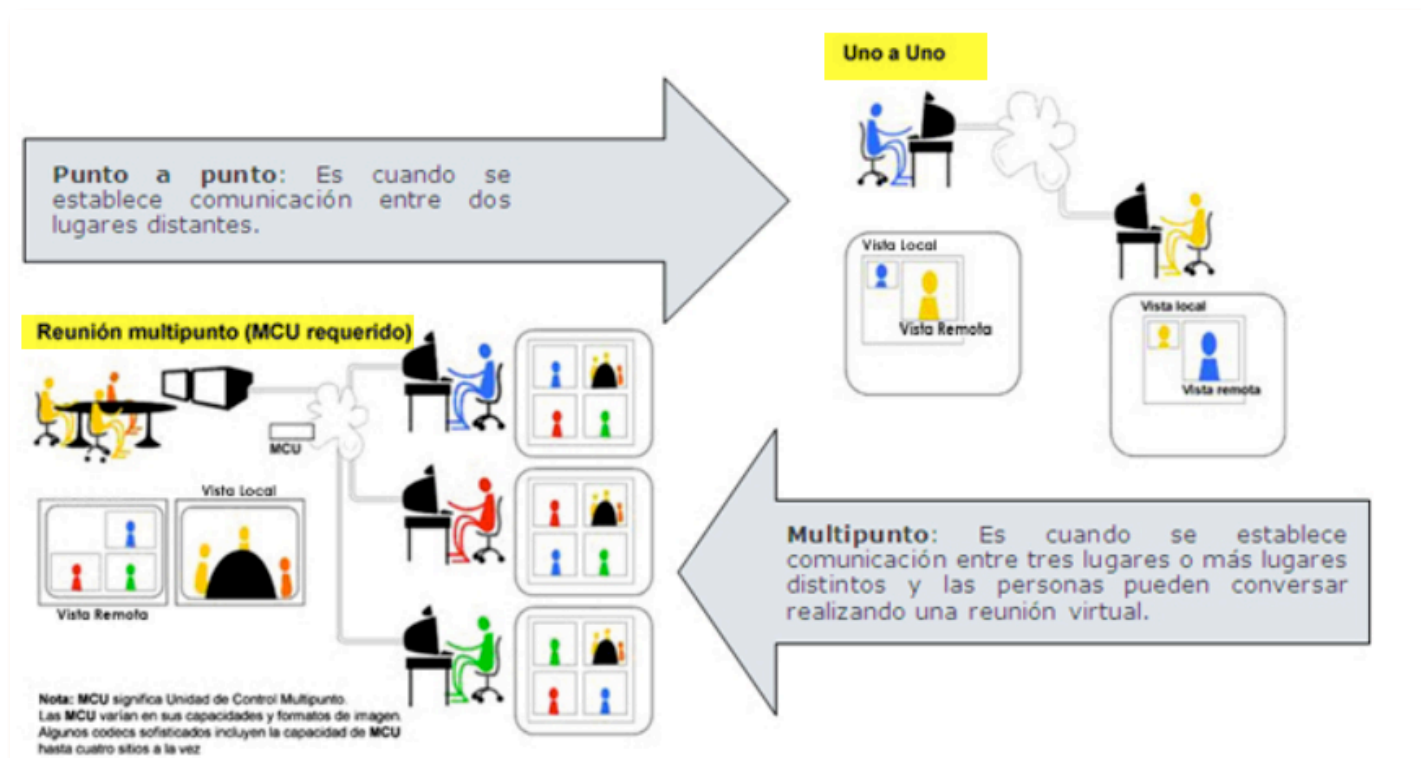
Uno a Uno

Punto a punto: Es cuando se establece comunicación entre dos lugares distantes.

Vista Local

Vista Remota

Vista local

Vista remota

Reunión multipunto (MCU requerido)

MCU

Vista Local

Vista Remota

Multipunto: Es cuando se establece comunicación entre tres lugares o más lugares distintos y las personas pueden conversar realizando una reunión virtual.

Nota: MCU significa Unidad de Control Multipunto. Las MCU varían en sus capacidades y formatos de imagen. Algunos codecs sofisticados incluyen la capacidad de MCU hasta cuatro sitios a la vez